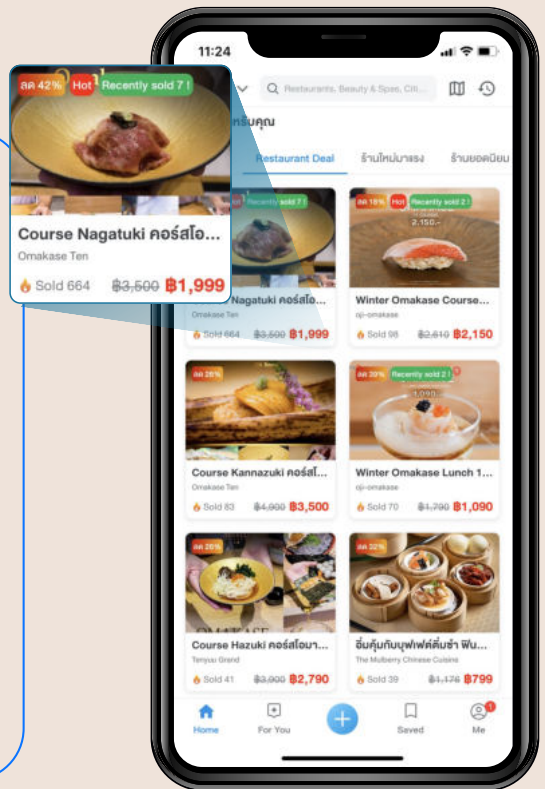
ลด 42% Hot Recently sold 7 !

Course Nagatuki คอร์สโอ...

Omakase Ten

Sold 664 ฿3,500 ฿1,999

11:24

Restaurants, Beauty & Spas, Citi...

สำหรับคุณ

Restaurant Deal ร้านใหม่มาแรง ร้านยอดนิยม

Recently sold 7 !

Course Nagatuki คอร์สโอ...

Omakase Ten

Sold 664 ฿3,500 ฿1,999

ลด 18% Hot Recently sold 2 !

2,150.-

Winter Omakase Course...

oji-omakase

Sold 98 ฿2,610 ฿2,150

ลด 28%

Course Kannazuki คอร์สโ...

Omakase Ten

Sold 83 ฿4,900 ฿3,500

ลด 20% Recently sold 2 !

1,090.-

Winter Omakase Lunch 1...

oji-omakase

Sold 70 ฿1,790 ฿1,090

ลด 28%

Course Hazuki คอร์สโอมา...

Tenyuu Grand

Sold 41 ฿3,900 ฿2,790

ลด 32%

อิ่มคุ้มกับบุฟเฟ่ต์ติ่มซำ ฟิน...

The Mulberry Chinese Cuisine

Sold 39 ฿1,176 ฿799

Home For You Saved Me